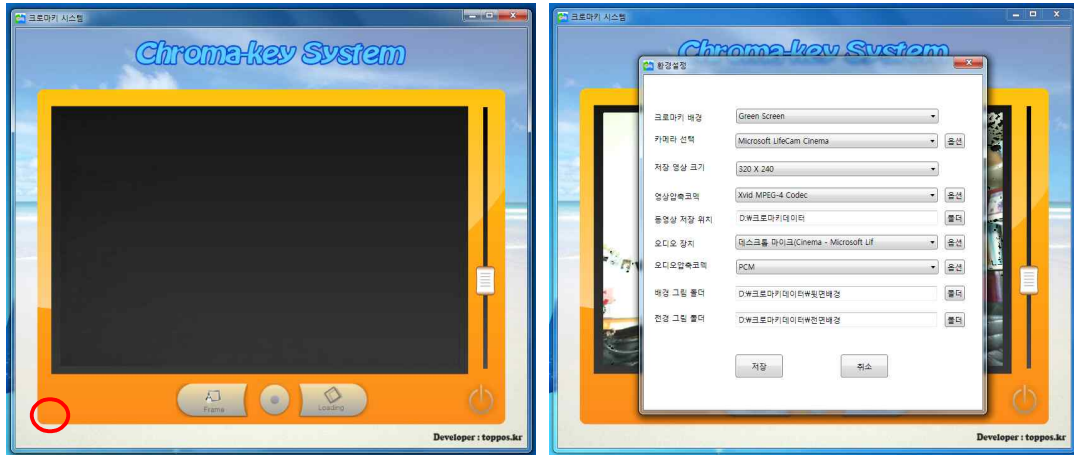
크로마키 시스템

Chroma-key System

Frame

Loading

Developer : toppos.kr

크로마키 시스템

Chroma-key System

환경설정

| | | |
|---|---|---|
| 크로마키 배경 | Green Screen | |
| 카메라 선택 | Microsoft LifeCam Cinema | 옵션 |
| 저장 영상 크기 | 320 X 240 | |
| 영상압축코덱 | Xvid MPEG-4 Codec | 옵션 |
| 동영상 저장 위치 | D:₩크로마키데이터 | 폴더 |
| 오디오 장치 | 데스크톱 마이크(Cinema - Microsoft Lif | 옵션 |
| 오디오압축코덱 | PCM | 옵션 |
| 배경 그림 폴더 | D:₩크로마키데이터₩뒷면배경 | 폴더 |
| 전경 그림 폴더 | D:₩크로마키데이터₩전면배경 | 폴더 |

저장

취소

Developer : toppos.kr